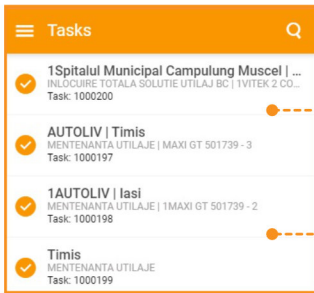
Tasks

1Spitalul Municipal Campulung Muscel | ...
INLOCUIRE TOTALA SOLUTIE UTILAJ BC | 1VITEK 2 CO...
Task: 1000200

AUTOLIV | Timis
MENTENANTA UTILAJE | MAXI GT 501739 - 3
Task: 1000197

1AUTOLIV | Iasi
MENTENANTA UTILAJE | 1MAXI GT 501739 - 2
Task: 1000198

Timis
MENTENANTA UTILAJE
Task: 1000199